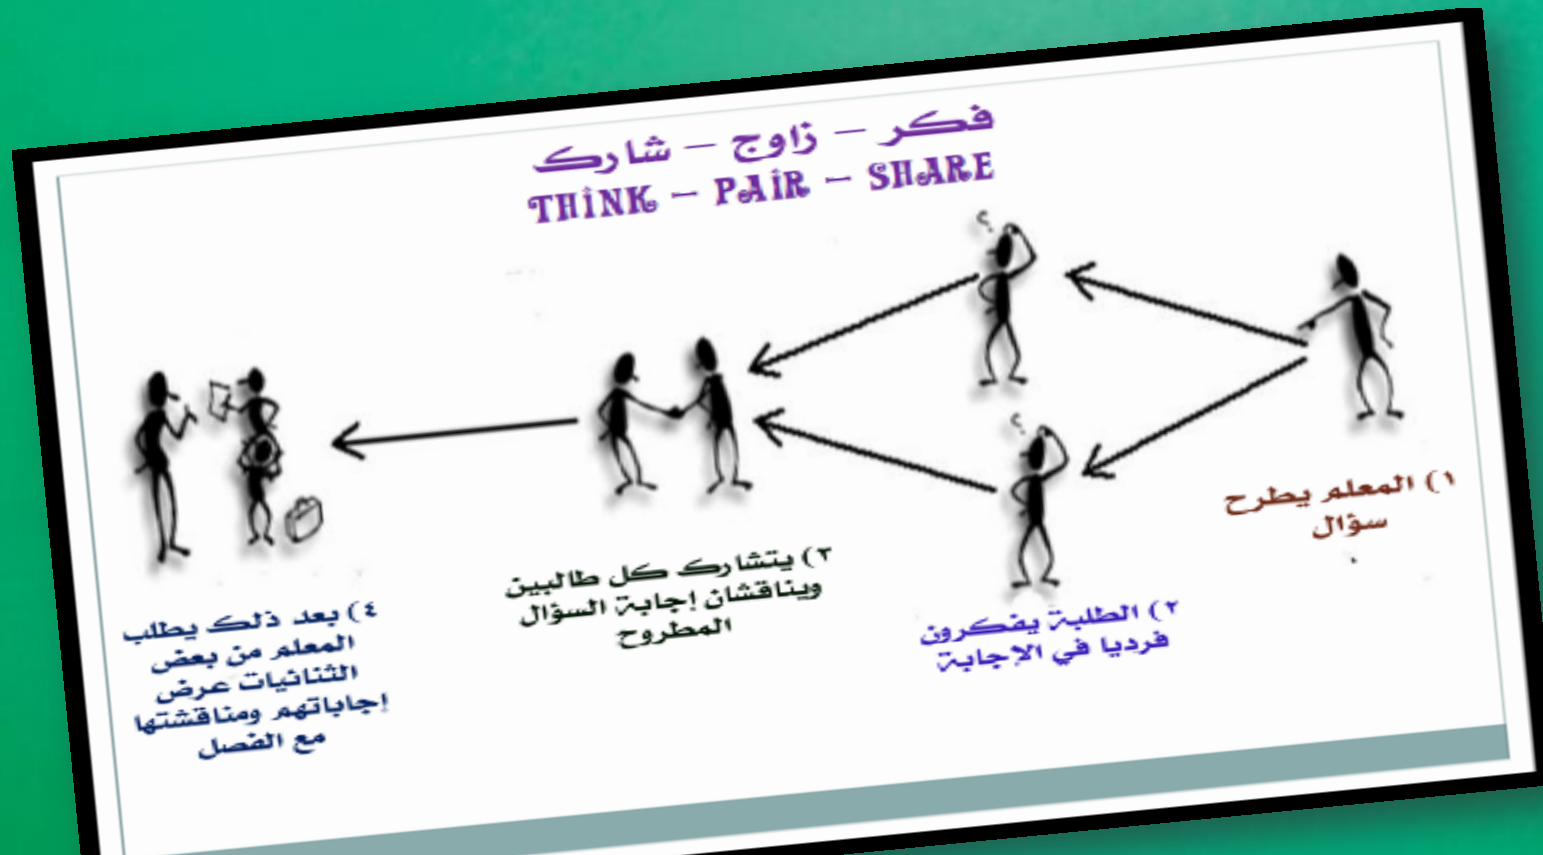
فكر – زاوج – شارك
THINK – PAIR – SHARE

١) المعلم يطرح سؤال

٢) الطلبة يفكرون فرديا في الإجابة

٣) يتشارك كل طالبين ويناقشان إجابة السؤال المطروح

٤) بعد ذلك يطلب المعلم من بعض الثنائيات عرض إجاباتهم ومناقشتها مع الفصل